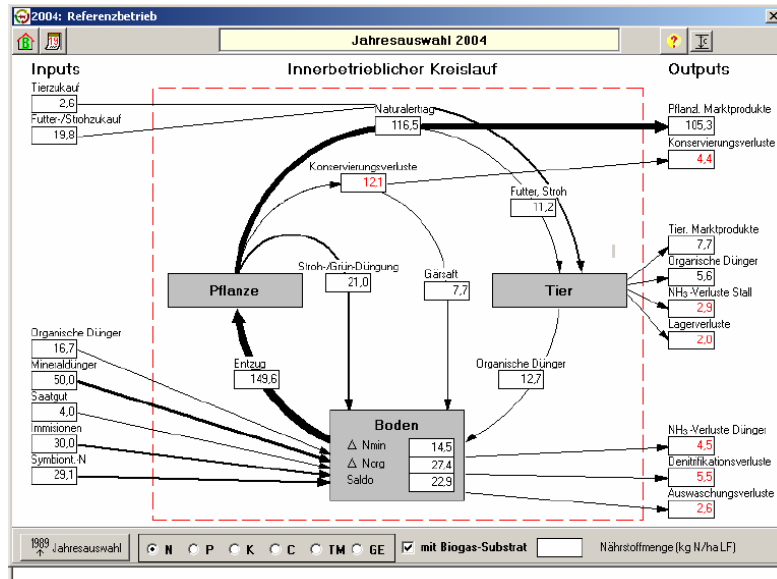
2004: Referenzbetrieb

×

Jahresauswahl 2004

?

Inputs

Innerbetrieblicher Kreislauf

Outputs

Tierzukauf
2,6

Futter-/Strohzukauf
19,8

Naturalertrag
116,5

Pflanzl. Marktprodukte
105,3

Konservierungsverluste
4,4

Konservierungsverluste
12,1

Futter, Stroh
11,2

Tier. Marktprodukte
7,7

Organische Dünger
5,6

$NH_3$-Verluste Stall
2,9

Lagerverluste
2,0

Pflanze

Stroh-/Grün-Düngung
21,0

Gärsaft
7,7

Tier

Organische Dünger
16,7

Mineraldünger
50,0

Saatgut
4,0

Immisionen
30,0

Symbiont. N
29,1

Entzug
149,6

Organische Dünger
12,7

Boden

Δ Nmin
14,5

Δ Norg
27,4

Saldo
22,9

$NH_3$-Verluste Dünger
4,5

Denitrifikationsverluste
5,5

Auswaschungsverluste
2,6

1989 Jahresauswahl

N P K C TM GE

mit Biogas-Substrat

Nährstoffmenge (kg N/ha LF)